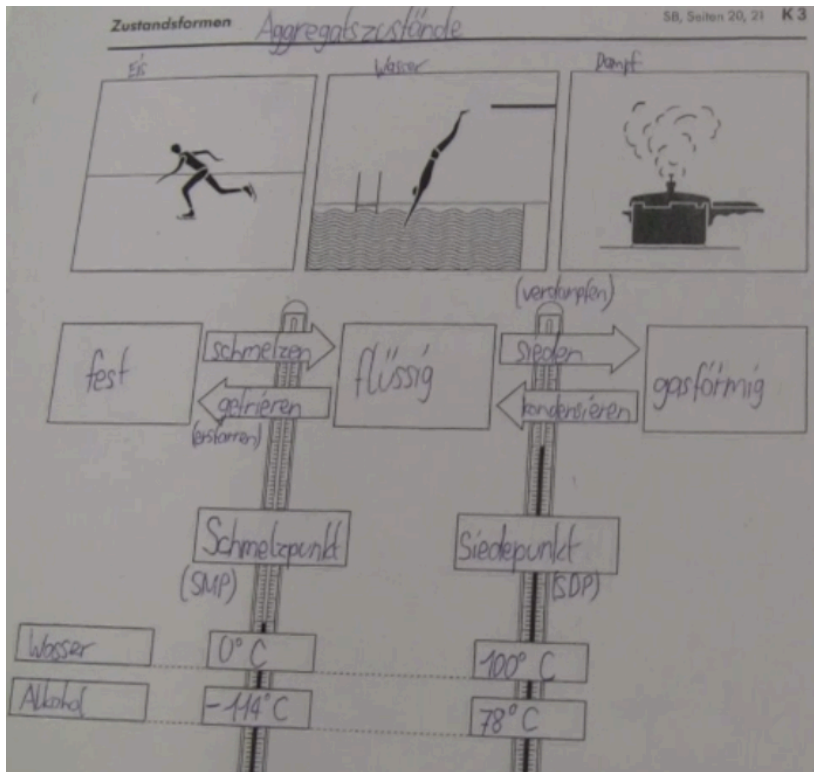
Zustandsformen Aggregatszustände

SB, Seiten 20, 21 K 3

Eis

Wasser

Dampf

(verdampfen)

fest

schmelzen

gefrieren

(erstarren)

flüssig

sieden

kondensieren

gasförmig

Schmelzpunkt

(SMP)

Siedepunkt

(SDP)

Wasser

0° C

100° C

Alkohol

-114° C

78° C